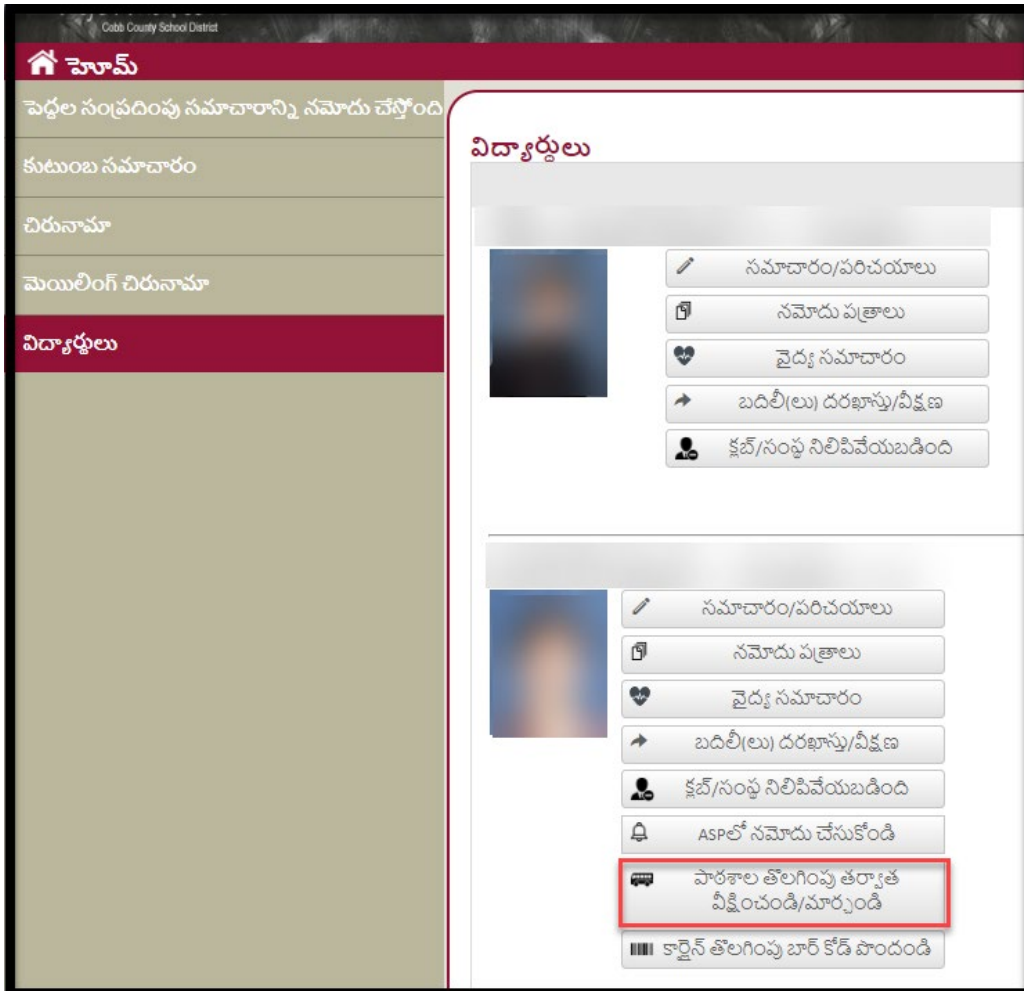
Cobb County School District

హోమ్

పెద్దల సంప్రదింపు సమాచారాన్ని నమోదు చేస్తోంది

కుటుంబ సమాచారం

చిరునామా

మెయిలింగ్ చిరునామా

విద్యార్థులు

విద్యార్థులు

సమాచారం/పరిచయాలు

నమోదు పత్రాలు

వైద్య సమాచారం

బదిలీ(లు) దరఖాస్తు/వీక్షణ

క్లబ్/సంస్థ నిలిపివేయబడింది

సమాచారం/పరిచయాలు

నమోదు పత్రాలు

వైద్య సమాచారం

బదిలీ(లు) దరఖాస్తు/వీక్షణ

క్లబ్/సంస్థ నిలిపివేయబడింది

ASPలో నమోదు చేసుకోండి

పాఠశాల తొలగింపు తర్వాత వీక్షించండి/మార్చండి

కార్లైన్ తొలగింపు బార్ కోడ్ పొందండి